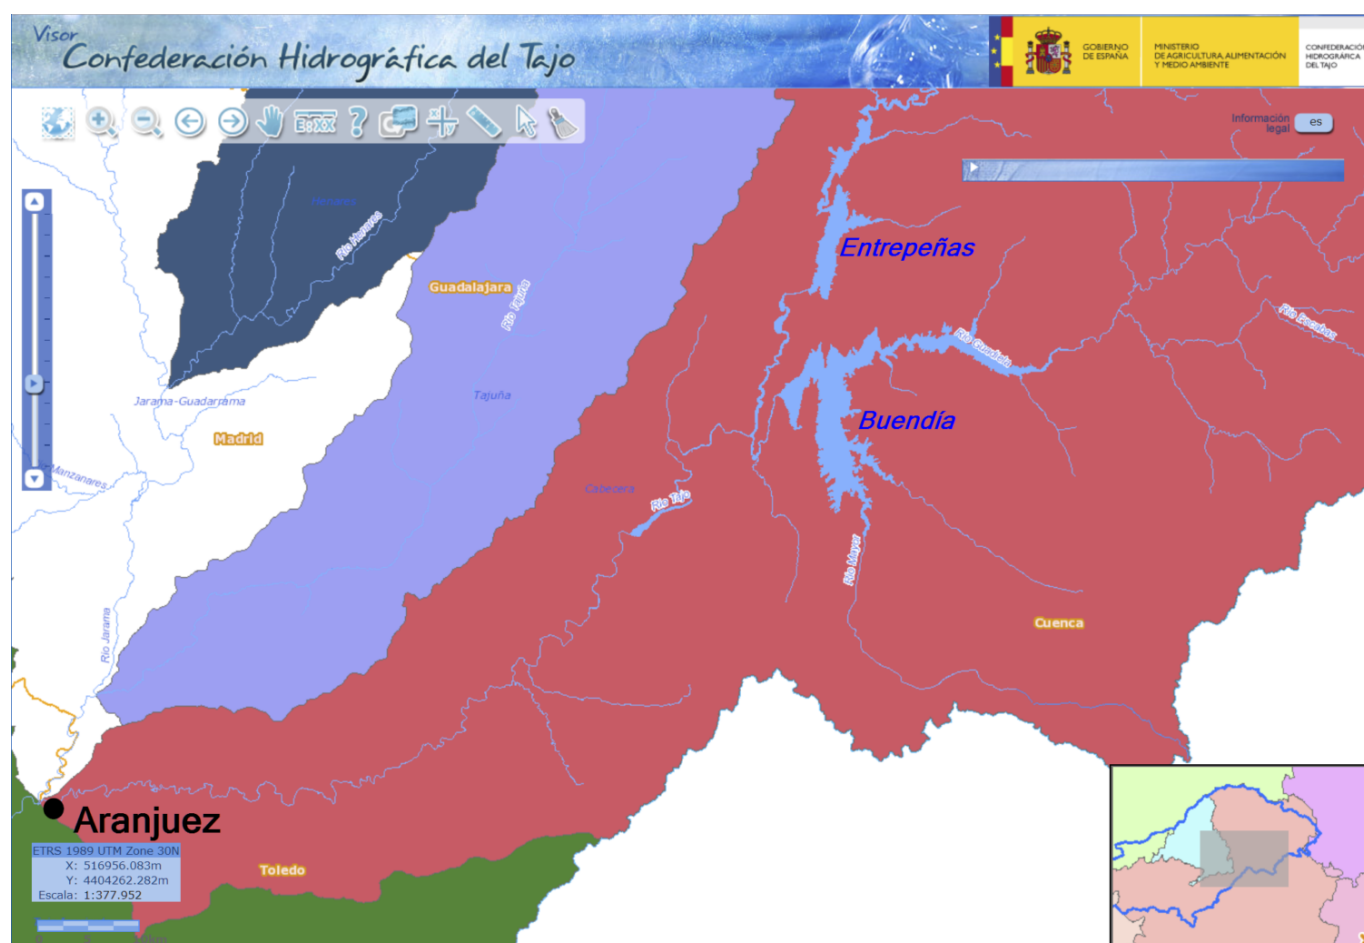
Visor
Confederación Hidrográfica del Tajo

GOBIERNO DE ESPAÑA
MINISTERIO DE AGRICULTURA, ALIMENTACIÓN Y MEDIO AMBIENTE
CONFEDERACIÓN HIDROGRÁFICA DEL TAJO

Información legal
es

Entrepeñas
Buendía
Río Guadiela
Río Escabas
Río Henares
Guadalajara
Río Tajuña
Tajuña
Jarama-Guadarrama
Madrid
Manzanares
Cabecera
Río Tajo
Río Mayor
Cuenca
Río Jarama
Aranjuez
Toledo

ETRS 1989 UTM Zone 30N
X: 516956.083m
Y: 4404262.282m
Escala: 1:377.952